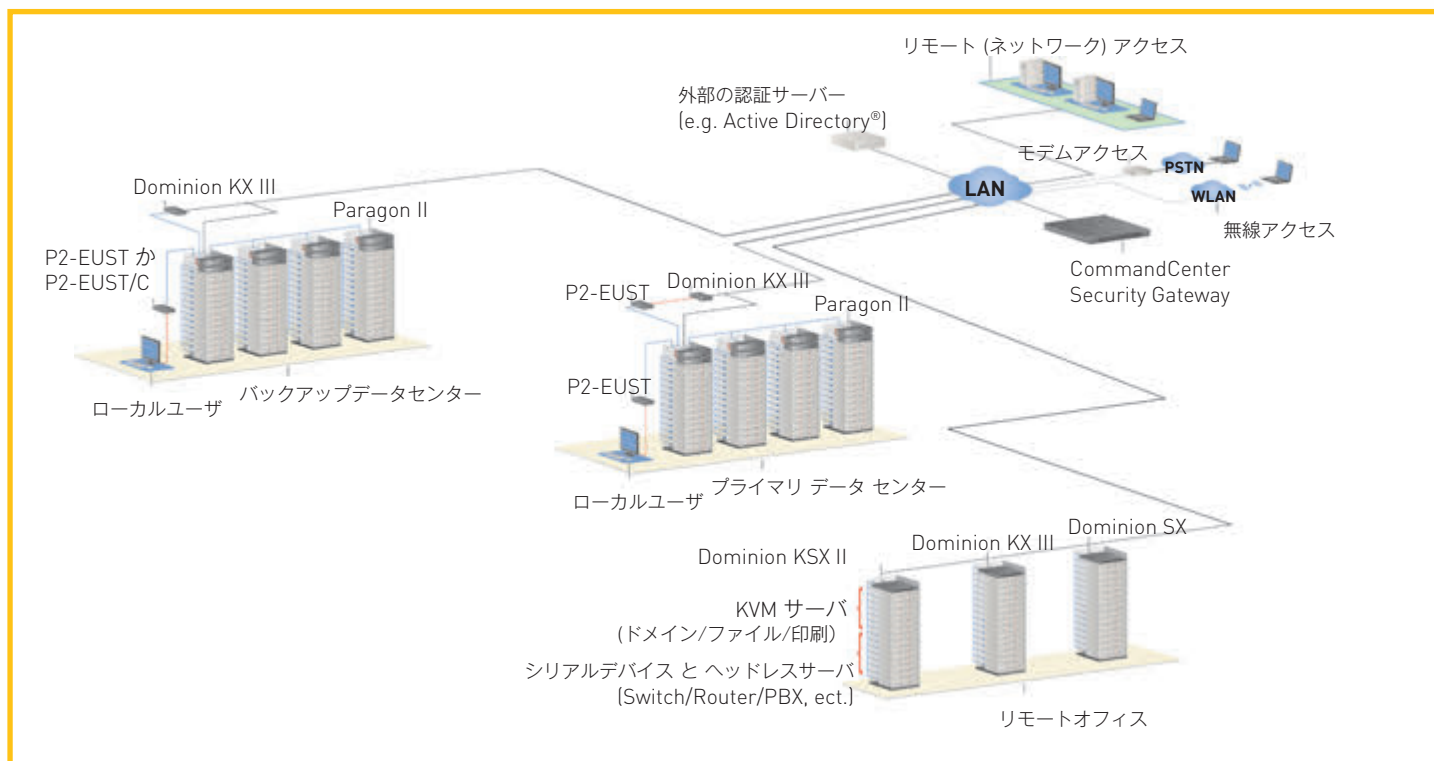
リモート (ネットワーク) アクセス

外部の認証サーバー
(e.g. Active Directory®)

モデムアクセス

LAN

PSTN

WLAN

無線アクセス

CommandCenter
Security Gateway

Dominion KX III

Paragon II

P2-EUST か
P2-EUST/C

ローカルユーザ

バックアップデータセンター

P2-EUST

Dominion KX III

Paragon II

P2-EUST

ローカルユーザ

プライマリ データ センター

Dominion KSX II

Dominion KX III

Dominion SX

KVM サーバ
(ドメイン/ファイル/印刷)

シリアルデバイス と ヘッドレスサーバ
(Switch/Router/PBX, ect.)

リモートオフィス